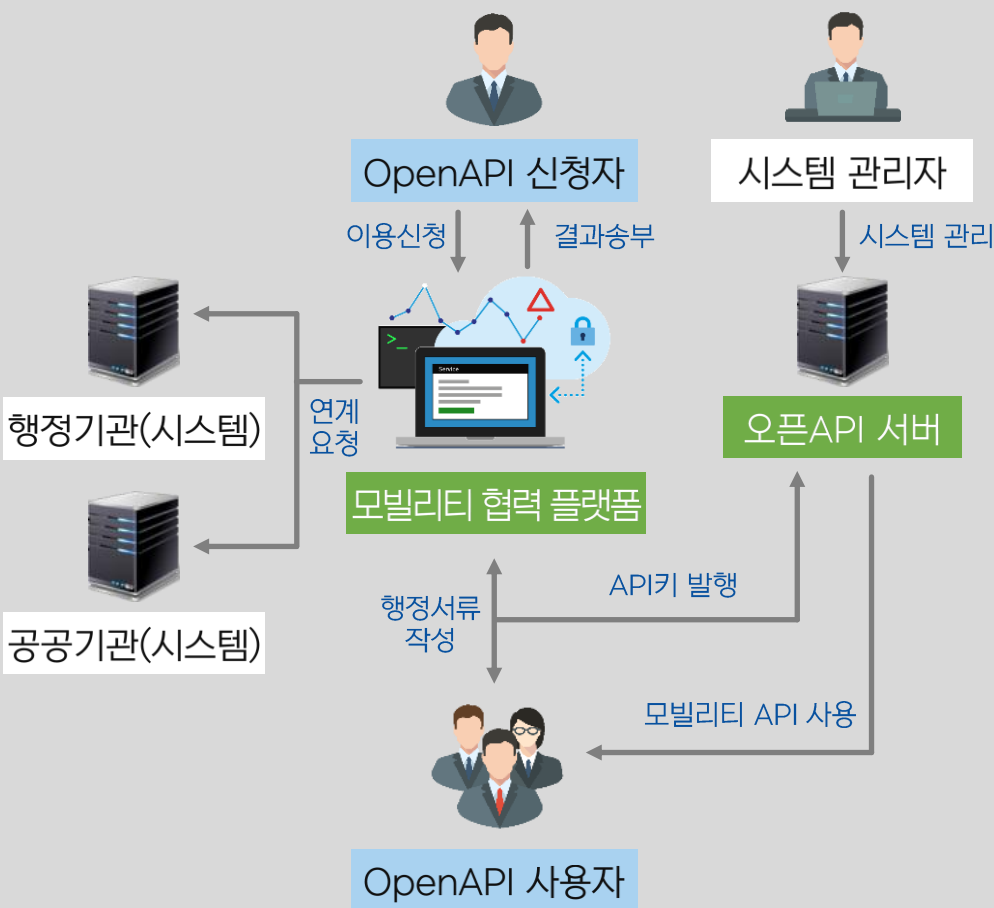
OpenAPI 신청자

시스템 관리자

이용신청

결과송부

시스템 관리

Service

행정기관(시스템)

연계
요청

오픈API 서버

모빌리티 협력 플랫폼

공공기관(시스템)

행정서류
작성

API키 발행

모빌리티 API 사용

OpenAPI 사용자